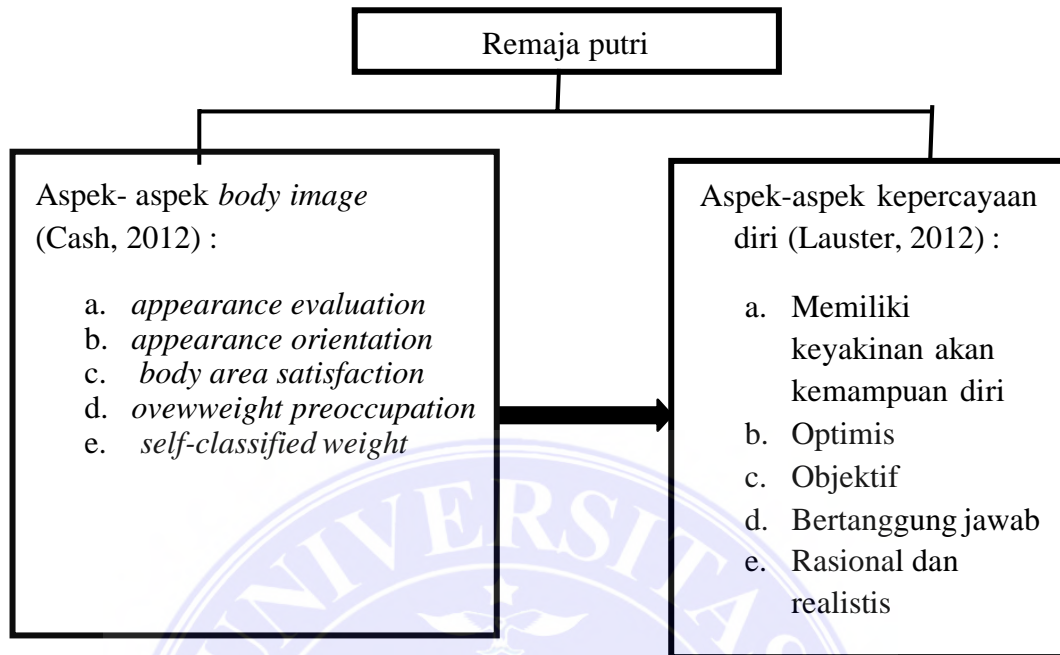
Remaja putri

Aspek- aspek *body image* (Cash, 2012) :

a. *appearance evaluation*
b. *appearance orientation*
c. *body area satisfaction*
d. *ovewweight preoccupation*
e. *self-classified weight*

Aspek-aspek kepercayaan diri (Lauster, 2012) :

a. Memiliki keyakinan akan kemampuan diri
b. Optimis
c. Objektif
d. Bertanggung jawab
e. Rasional dan realistis

UNIVERSITAS